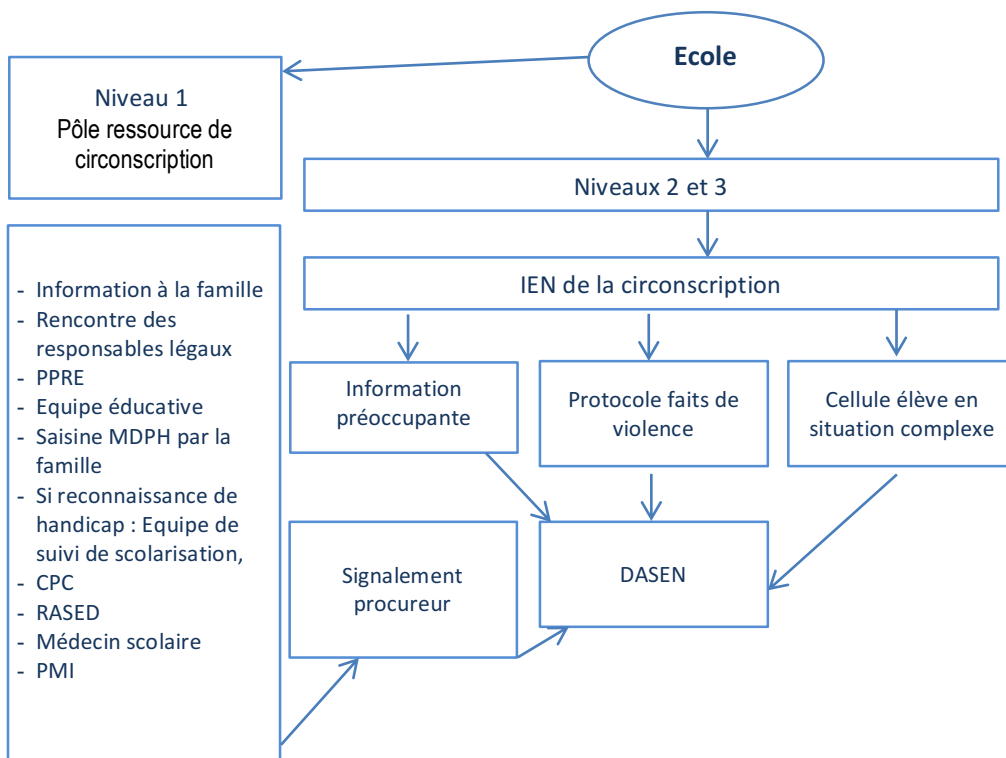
Ecole

Niveau 1
Pôle ressource de circonscription

Niveaux 2 et 3

IEN de la circonscription

- Information à la famille
- Rencontre des responsables légaux
- PPRE
- Equipe éducative
- Saisine MDPH par la famille
- Si reconnaissance de handicap : Equipe de suivi de scolarisation,
- CPC
- RASED
- Médecin scolaire
- PMI

Information préoccupante

Protocole faits de violence

Cellule élève en situation complexe

Signalement procureur

DASEN